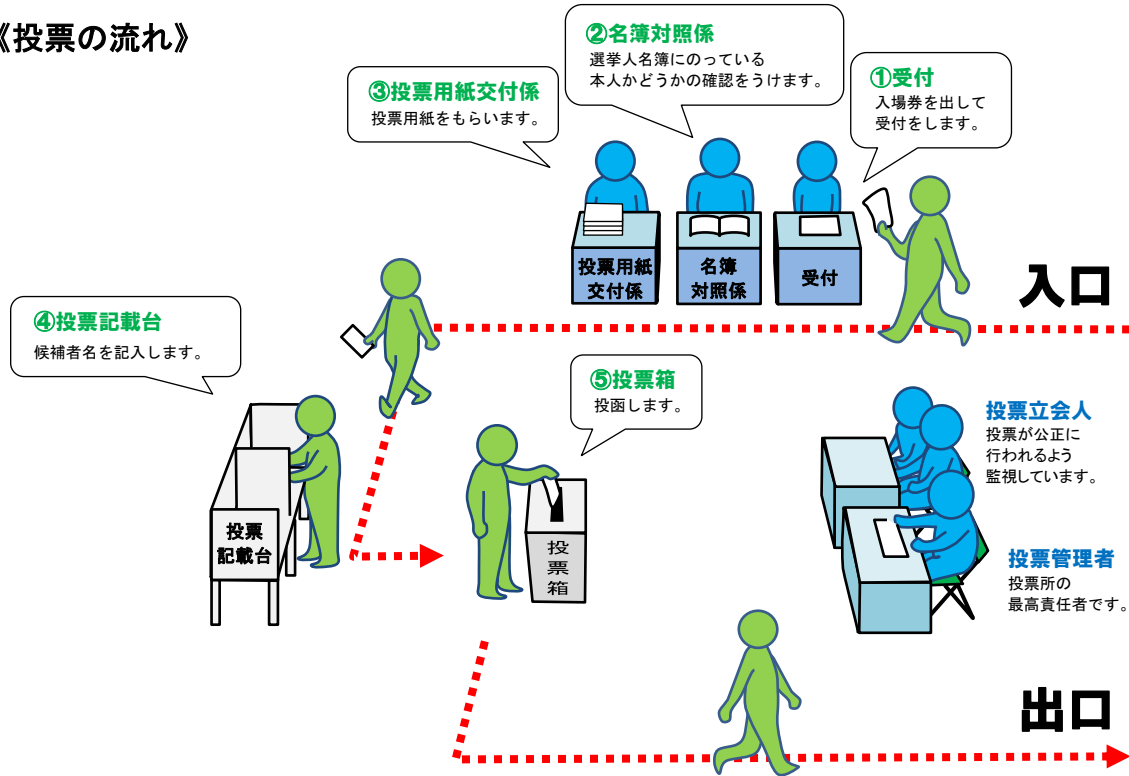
《投票の流れ》

②名簿対照係
選挙人名簿にのっている本人かどうかの確認をうけます。

③投票用紙交付係
投票用紙をもらいます。

①受付
入場券を出して受付をします。

投票用紙交付係

名簿対照係

受付

入口

④投票記載台
候補者名を記入します。

⑤投票箱
投函します。

投票立会人
投票が公正に行われるよう監視しています。

投票記載台

投票箱

投票管理者
投票所の最高責任者です。

出口